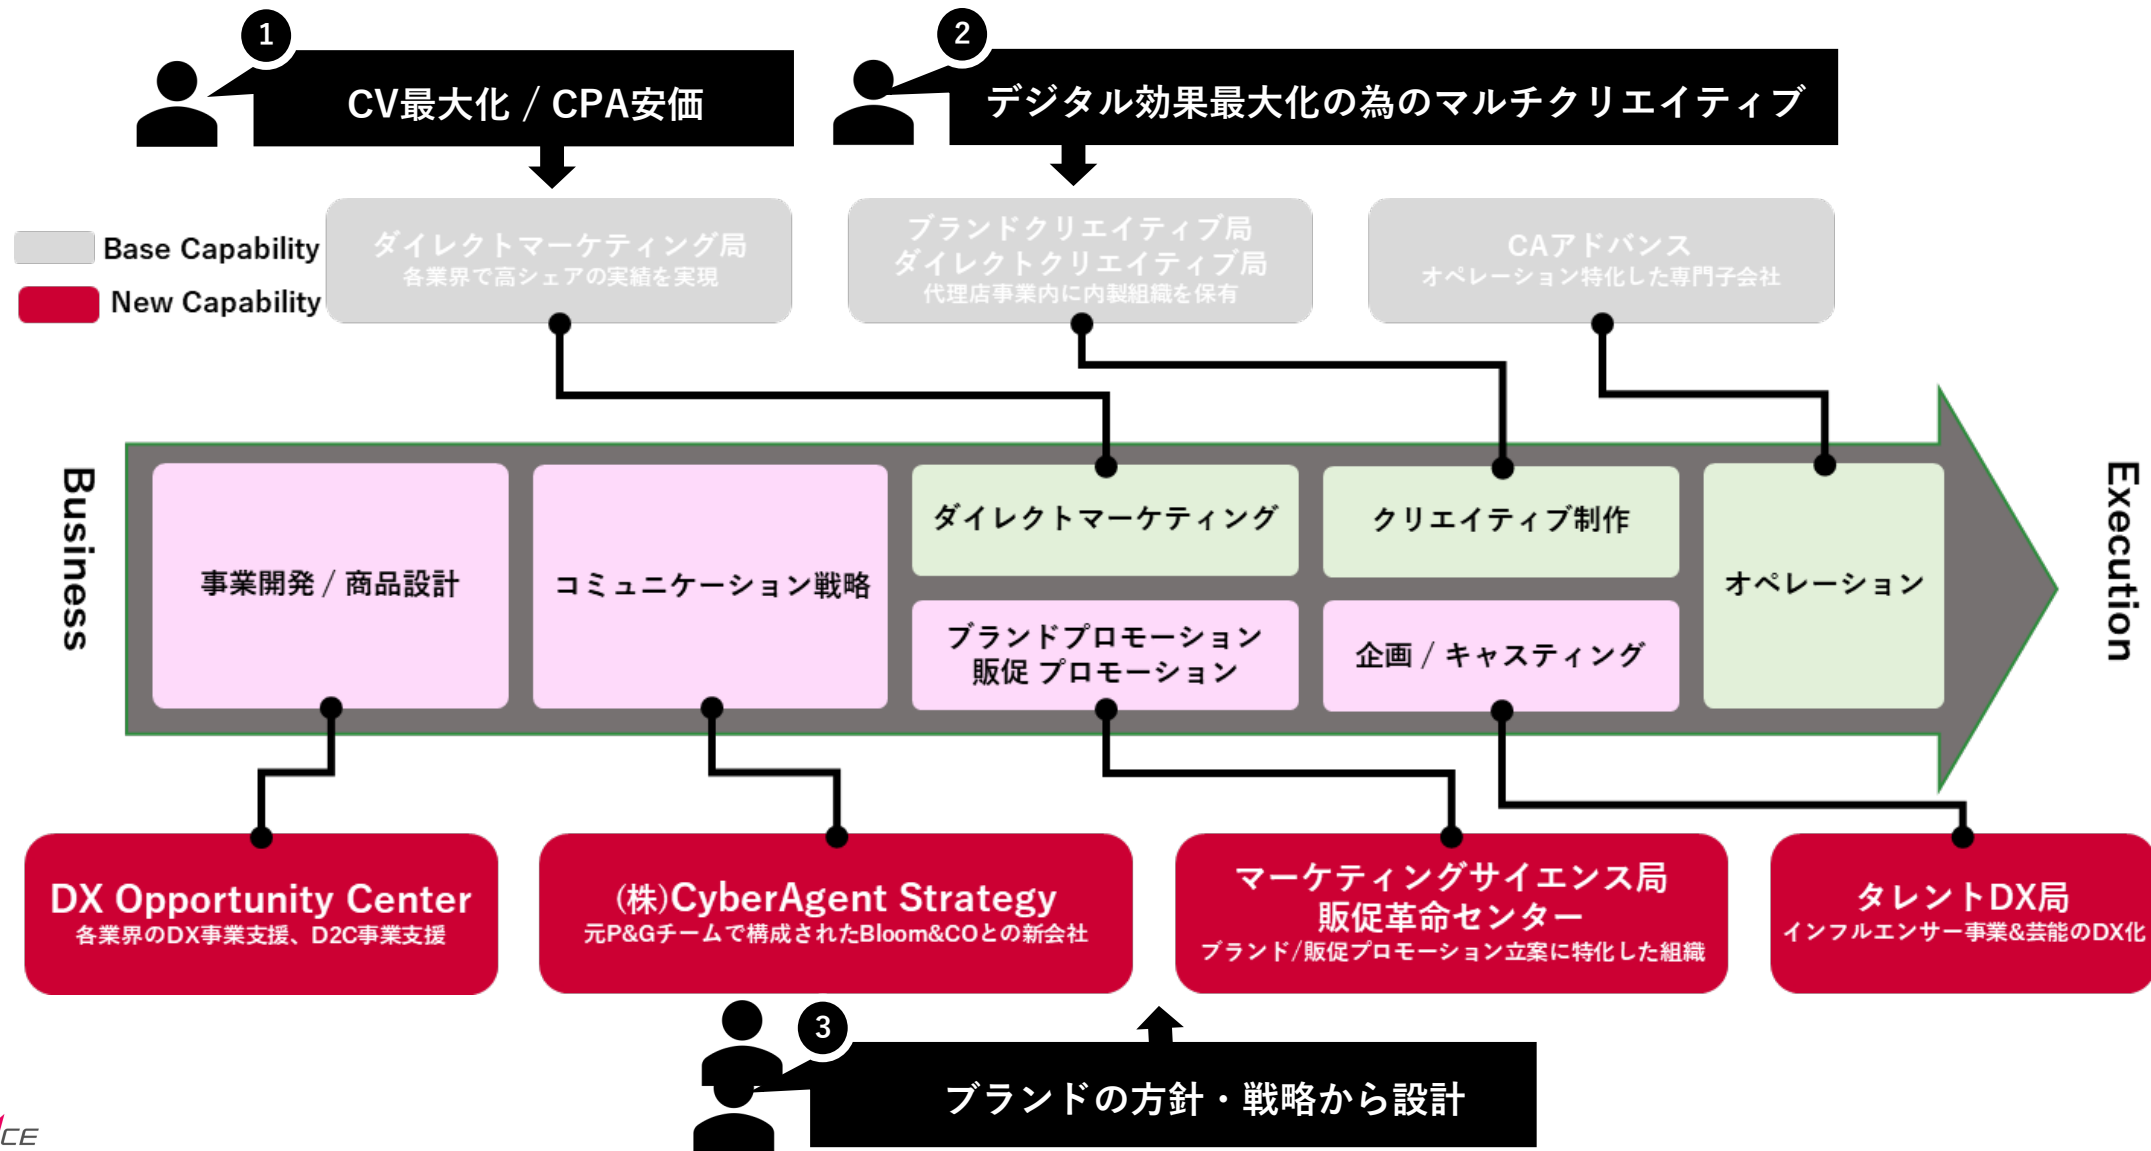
1
CV最大化 / CPA安価

2
デジタル効果最大化の為のマルチクリエイティブ

Base Capability
New Capability

ダイレクトマーケティング局
各業界で高シェアの実績を実現

ブランドクリエイティブ局
ダイレクトクリエイティブ局
代理店事業内に内製組織を保有

CAアドバンス
オペレーション特化した専門子会社

Business

事業開発 / 商品設計

コミュニケーション戦略

ダイレクトマーケティング

クリエイティブ制作

ブランドプロモーション
販促 プロモーション

企画 / キャスティング

オペレーション

Execution

DX Opportunity Center
各業界のDX事業支援、D2C事業支援

(株)CyberAgent Strategy
元P&Gチームで構成されたBloom&COとの新会社

マーケティングサイエンス局
販促革命センター
ブランド/販促プロモーション立案に特化した組織

タレントDX局
インフルエンサー事業&芸能のDX化

3
ブランドの方針・戦略から設計

CE